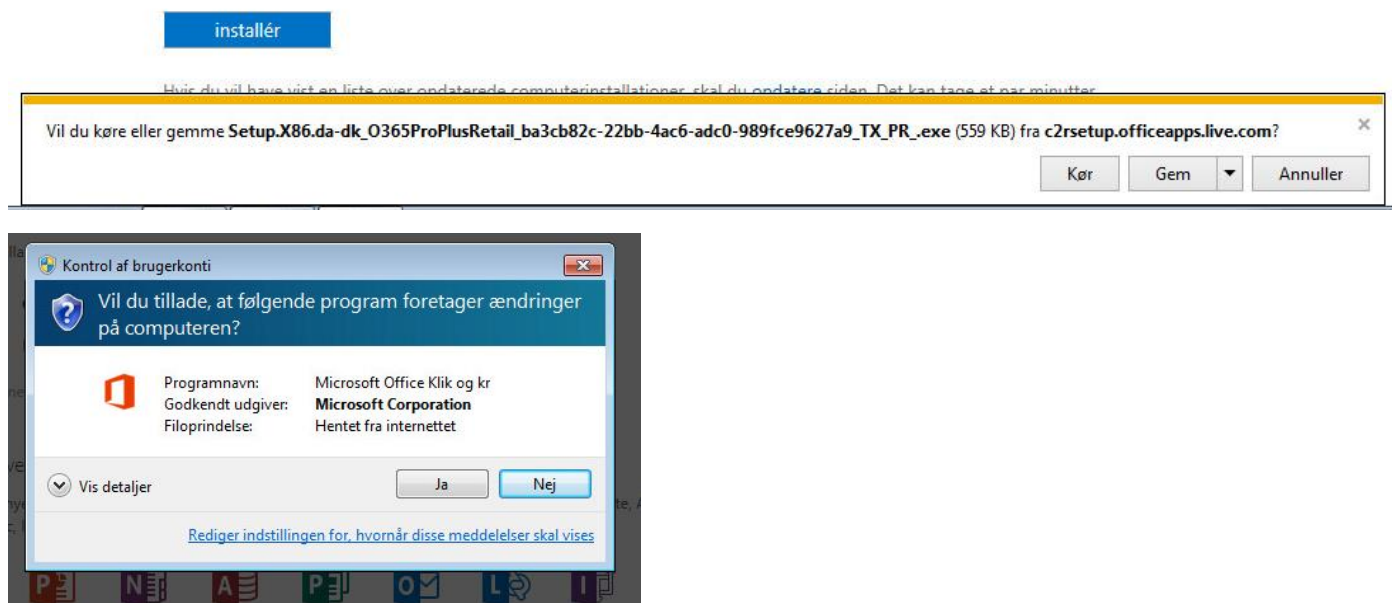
installér

Hvis du vil have vist en liste over opdaterede computerinstallationer, skal du opdatere siden. Det kan tage et par minutter.

Vil du køre eller gemme Setup.X86.da-dk_O365ProPlusRetail_ba3cb82c-22bb-4ac6-adc0-989fce9627a9_TX_PR_.exe (559 KB) fra c2rsetup.officeapps.live.com?

×

Kør Gem Annuller

Kontrol af brugerkonti

Vil du tillade, at følgende program foretager ændringer på computeren?

Programnavn: Microsoft Office Klik og kr
Godkendt udgiver: Microsoft Corporation
Filoprindelse: Hentet fra internettet

Vis detaljer

Ja Nej

Rediger indstillingen for, hvornår disse meddelelser skal vises